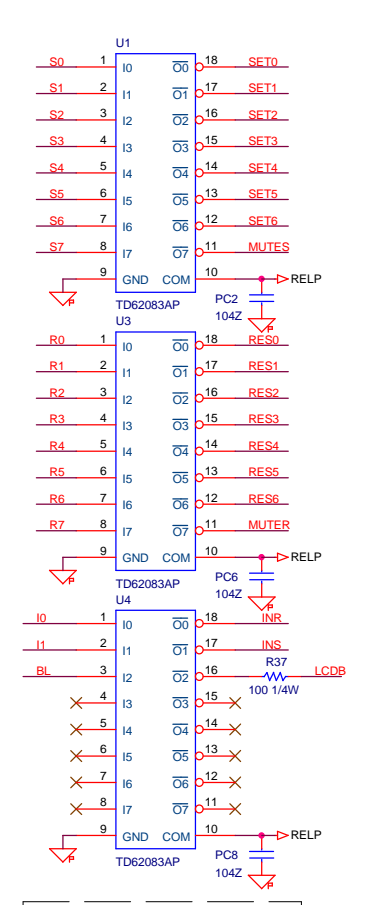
U1

| | | | | | |
|---|---|---|---|---|---|
| S0 | 1 | I0 | $\overline{O0}$ | 18 | SET0 |
| S1 | 2 | I1 | $\overline{O1}$ | 17 | SET1 |
| S2 | 3 | I2 | $\overline{O2}$ | 16 | SET2 |
| S3 | 4 | I3 | $\overline{O3}$ | 15 | SET3 |
| S4 | 5 | I4 | $\overline{O4}$ | 14 | SET4 |
| S5 | 6 | I5 | $\overline{O5}$ | 13 | SET5 |
| S6 | 7 | I6 | $\overline{O6}$ | 12 | SET6 |
| S7 | 8 | I7 | $\overline{O7}$ | 11 | MUTES |
| | 9 | GND | COM | 10 | RELP |

TD62083AP
PC2
104Z

U3

| | | | | | |
|---|---|---|---|---|---|
| R0 | 1 | I0 | $\overline{O0}$ | 18 | RES0 |
| R1 | 2 | I1 | $\overline{O1}$ | 17 | RES1 |
| R2 | 3 | I2 | $\overline{O2}$ | 16 | RES2 |
| R3 | 4 | I3 | $\overline{O3}$ | 15 | RES3 |
| R4 | 5 | I4 | $\overline{O4}$ | 14 | RES4 |
| R5 | 6 | I5 | $\overline{O5}$ | 13 | RES5 |
| R6 | 7 | I6 | $\overline{O6}$ | 12 | RES6 |
| R7 | 8 | I7 | $\overline{O7}$ | 11 | MUTER |
| | 9 | GND | COM | 10 | RELP |

TD62083AP
PC6
104Z

U4

| | | | | | |
|---|---|---|---|---|---|
| I0 | 1 | I0 | $\overline{O0}$ | 18 | INR |
| I1 | 2 | I1 | $\overline{O1}$ | 17 | INS |
| BL | 3 | I2 | $\overline{O2}$ | 16 | LCDB |
| | 4 | I3 | $\overline{O3}$ | 15 | |
| | 5 | I4 | $\overline{O4}$ | 14 | |
| | 6 | I5 | $\overline{O5}$ | 13 | |
| | 7 | I6 | $\overline{O6}$ | 12 | |
| | 8 | I7 | $\overline{O7}$ | 11 | |
| | 9 | GND | COM | 10 | RELP |

R37
100 1/4W
TD62083AP
PC8
104Z